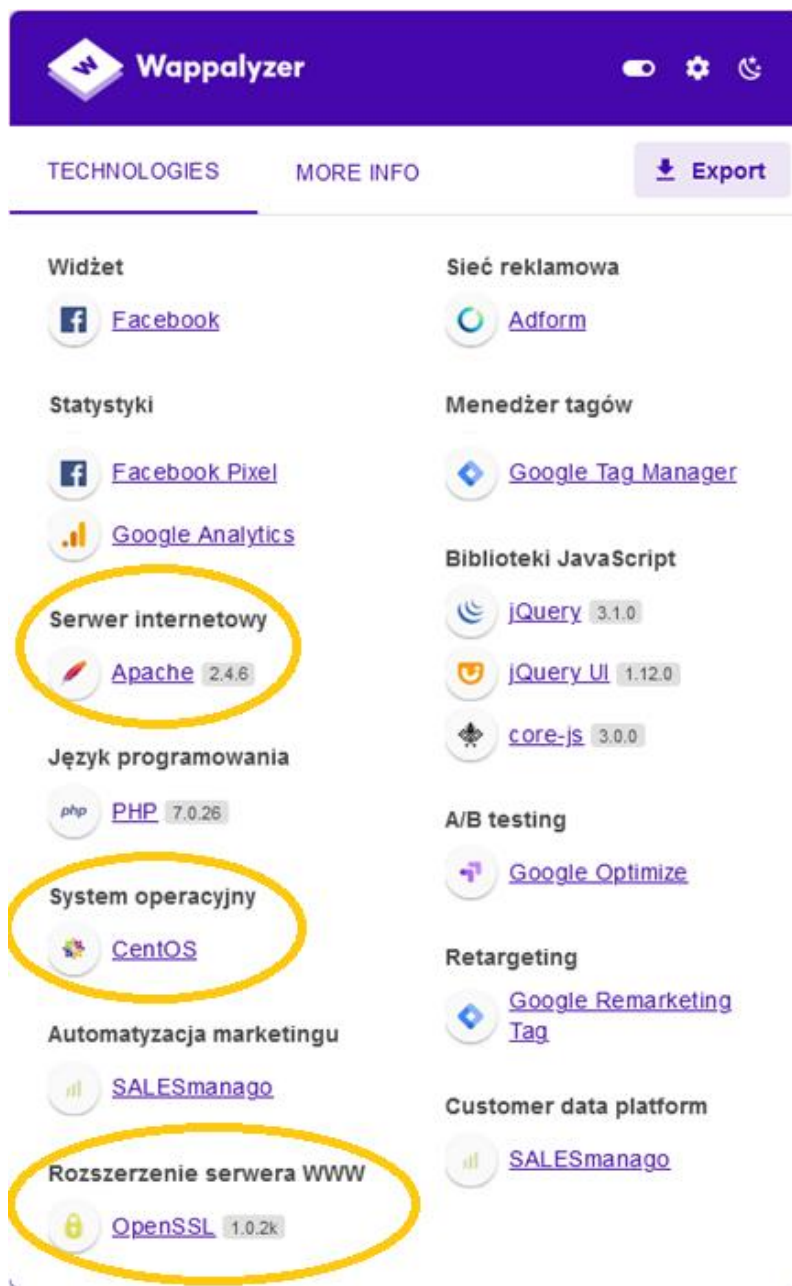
Wappalyzer

TECHNOLOGIES
MORE INFO
Export

Widżet
Facebook

Statystyki
Facebook Pixel
Google Analytics

Serwer internetowy
Apache 2.4.6

Język programowania
PHP 7.0.26

System operacyjny
CentOS

Automatyzacja marketingu
SALESmanago

Rozszerzenie serwera WWW
OpenSSL 1.0.2k

Sieć reklamowa
Adform

Menedżer tagów
Google Tag Manager

Biblioteki JavaScript
jQuery 3.1.0
jQuery UI 1.12.0
core-js 3.0.0

A/B testing
Google Optimize

Retargeting
Google Remarketing Tag

Customer data platform
SALESmanago